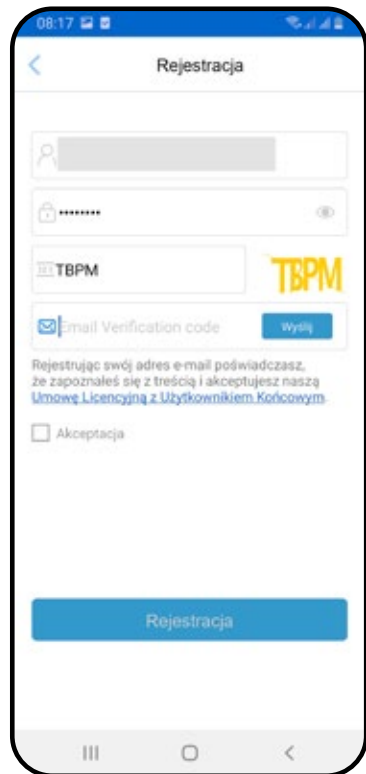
08:17

Rejestracja

•••••••••

TBPM

TBPM

Email Verification code

Wyślij

Rejestrując swój adres e-mail poświadczasz, że zapoznałeś się z treścią i akceptujesz naszą Umowę Licencyjną z Użytkownikiem Końcowym.

Akceptacja

Rejestracja